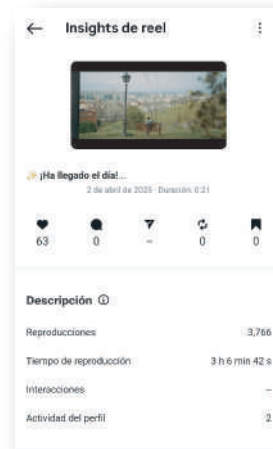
← Insights de reel ⋮

✨ ¡Ha llegado el día!...
2 de abril de 2025 · Duración: 0:21

63
0
–
0
0

Descripción ⓘ

Reproducciones 3,766

Tiempo de reproducción 3 h 6 min 42 s

Interacciones –

Actividad del perfil 2